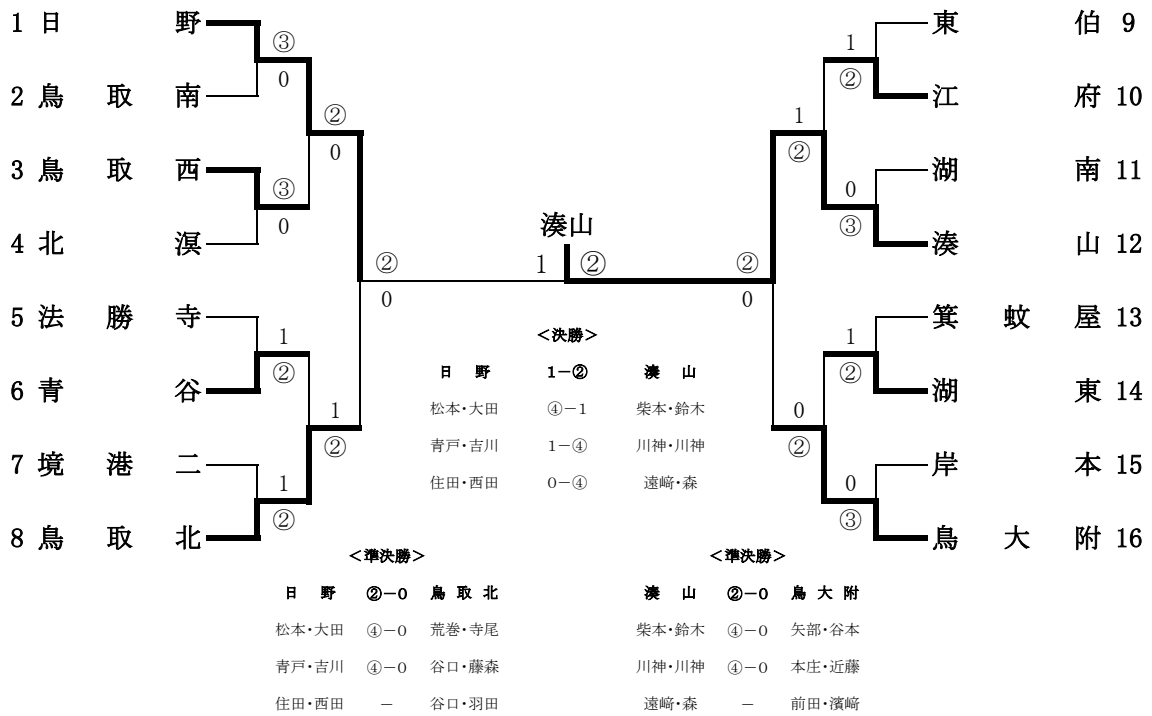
1 日野
2 鳥取南
3 鳥取西
4 北溟
5 法勝寺
6 青谷
7 境港二
8 鳥取北

東伯 9
江府 10
湖南 11
湊山 12
箕蚊屋 13
湖東 14
岸本 15
鳥大附 16

③ 0
② 0
③ 0
1 ②
1 ②
1 ②
② 0

1 ②
1 ②
0 ③
1 ②
0 ②
0 ③
② 0

湊山
1 ②

<決勝>

| 日野 | 1−② | 湊山 |
|---|---|---|
| 松本・大田 | ④−1 | 柴本・鈴木 |
| 青戸・吉川 | 1−④ | 川神・川神 |
| 住田・西田 | 0−④ | 遠﨑・森 |

<準決勝>

| 日野 | ②−0 | 鳥取北 |
|---|---|---|
| 松本・大田 | ④−0 | 荒巻・寺尾 |
| 青戸・吉川 | ④−0 | 谷口・藤森 |
| 住田・西田 | − | 谷口・羽田 |

<準決勝>

| 湊山 | ②−0 | 鳥大附 |
|---|---|---|
| 柴本・鈴木 | ④−0 | 矢部・谷本 |
| 川神・川神 | ④−0 | 本庄・近藤 |
| 遠﨑・森 | − | 前田・濱﨑 |